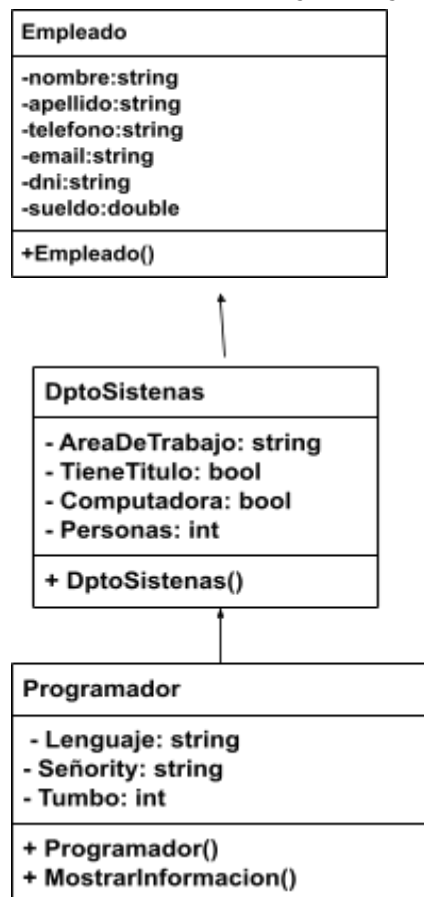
Empleado

-nombre:string
-apellido:string
-telefono:string
-email:string
-dni:string
-sueldo:double

+Empleado()

DptoSistenas

- AreaDeTrabajo: string
- TieneTitulo: bool
- Computadora: bool
- Personas: int

+ DptoSistenas()

Programador

- Lenguaje: string
- Señority: string
- Tumbo: int

+ Programador()
+ MostrarInformacion()